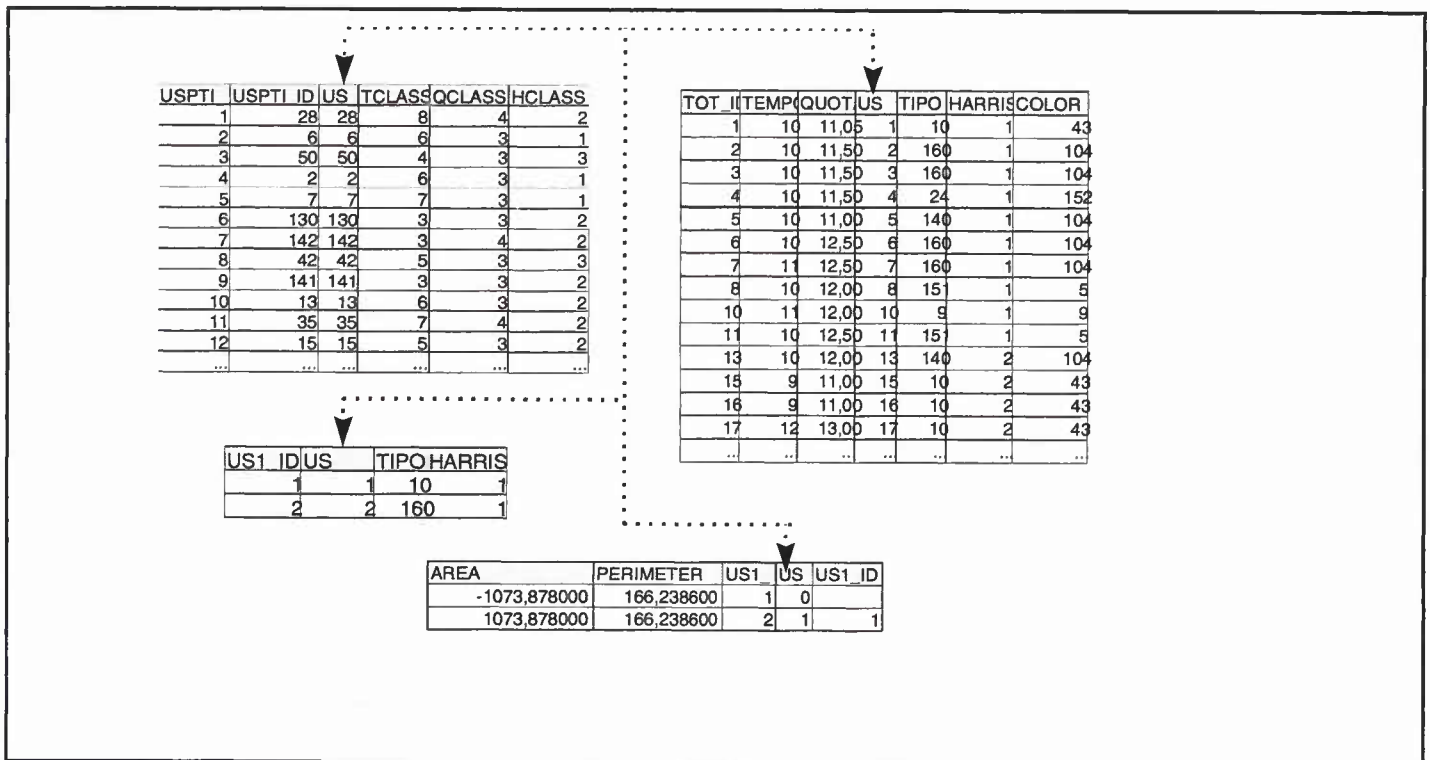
| USPTI | USPTI_ID | US | TCLASS | QCLASS | HCLASS |
|---|---|---|---|---|---|
| 1 | 28 | 28 | 8 | 4 | 2 |
| 2 | 6 | 6 | 6 | 3 | 1 |
| 3 | 50 | 50 | 4 | 3 | 3 |
| 4 | 2 | 2 | 6 | 3 | 1 |
| 5 | 7 | 7 | 7 | 3 | 1 |
| 6 | 130 | 130 | 3 | 3 | 2 |
| 7 | 142 | 142 | 3 | 4 | 2 |
| 8 | 42 | 42 | 5 | 3 | 3 |
| 9 | 141 | 141 | 3 | 3 | 2 |
| 10 | 13 | 13 | 6 | 3 | 2 |
| 11 | 35 | 35 | 7 | 4 | 2 |
| 12 | 15 | 15 | 5 | 3 | 2 |
| ... | ... | ... | ... | ... | ... |

| TOT_I | TEMP | QUOT | US | TIPO | HARRIS | COLOR |
|---|---|---|---|---|---|---|
| 1 | 10 | 11,05 | 1 | 10 | 1 | 43 |
| 2 | 10 | 11,50 | 2 | 160 | 1 | 104 |
| 3 | 10 | 11,50 | 3 | 160 | 1 | 104 |
| 4 | 10 | 11,50 | 4 | 24 | 1 | 152 |
| 5 | 10 | 11,00 | 5 | 140 | 1 | 104 |
| 6 | 10 | 12,50 | 6 | 160 | 1 | 104 |
| 7 | 11 | 12,50 | 7 | 160 | 1 | 104 |
| 8 | 10 | 12,00 | 8 | 151 | 1 | 5 |
| 10 | 11 | 12,00 | 10 | 9 | 1 | 9 |
| 11 | 10 | 12,50 | 11 | 151 | 1 | 5 |
| 13 | 10 | 12,00 | 13 | 140 | 2 | 104 |
| 15 | 9 | 11,00 | 15 | 10 | 2 | 43 |
| 16 | 9 | 11,00 | 16 | 10 | 2 | 43 |
| 17 | 12 | 13,00 | 17 | 10 | 2 | 43 |
| ... | ... | ... | ... | ... | ... | ... |

| US1_ID | US | TIPO | HARRIS |
|---|---|---|---|
| 1 | 1 | 10 | 1 |
| 2 | 2 | 160 | 1 |

| AREA | PERIMETER | US1_ | US | US1_ID |
|---|---|---|---|---|
| -1073,878000 | 166,238600 | 1 | 0 | |
| 1073,878000 | 166,238600 | 2 | 1 | 1 |